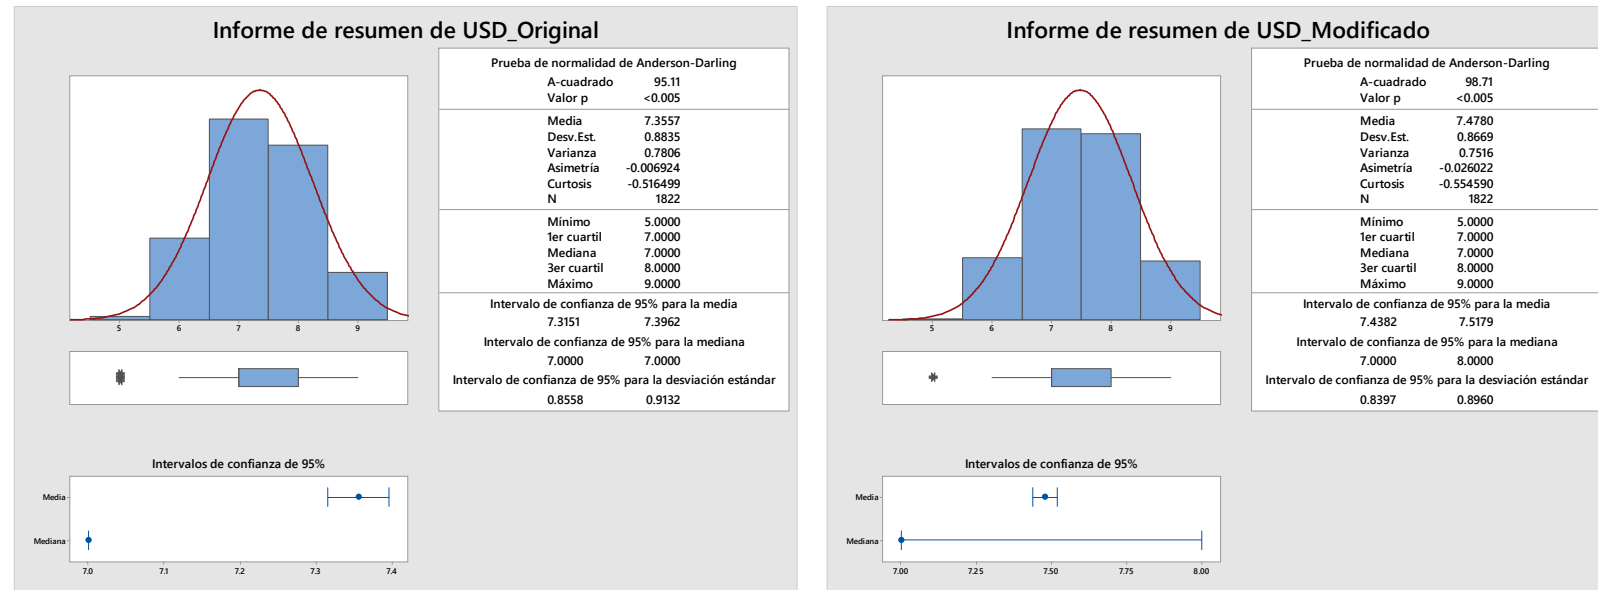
Informe de resumen de USD_Original

5 6 7 8 9

Intervalos de confianza de 95%

Media
Mediana

7.0 7.1 7.2 7.3 7.4

Prueba de normalidad de Anderson-Darling
A-cuadrado 95.11
Valor p <0.005

Media 7.3557
Desv.Est. 0.8835
Varianza 0.7806
Asimetría -0.006924
Curtosis -0.516499
N 1822

Mínimo 5.0000
1er cuartil 7.0000
Mediana 7.0000
3er cuartil 8.0000
Máximo 9.0000

Intervalo de confianza de 95% para la media
7.3151 7.3962
Intervalo de confianza de 95% para la mediana
7.0000 7.0000
Intervalo de confianza de 95% para la desviación estándar
0.8558 0.9132

Informe de resumen de USD_Modificado

5 6 7 8 9

Intervalos de confianza de 95%

Media
Mediana

7.00 7.25 7.50 7.75 8.00

Prueba de normalidad de Anderson-Darling
A-cuadrado 98.71
Valor p <0.005

Media 7.4780
Desv.Est. 0.8669
Varianza 0.7516
Asimetría -0.026022
Curtosis -0.554590
N 1822

Mínimo 5.0000
1er cuartil 7.0000
Mediana 7.0000
3er cuartil 8.0000
Máximo 9.0000

Intervalo de confianza de 95% para la media
7.4382 7.5179
Intervalo de confianza de 95% para la mediana
7.0000 8.0000
Intervalo de confianza de 95% para la desviación estándar
0.8397 0.8960